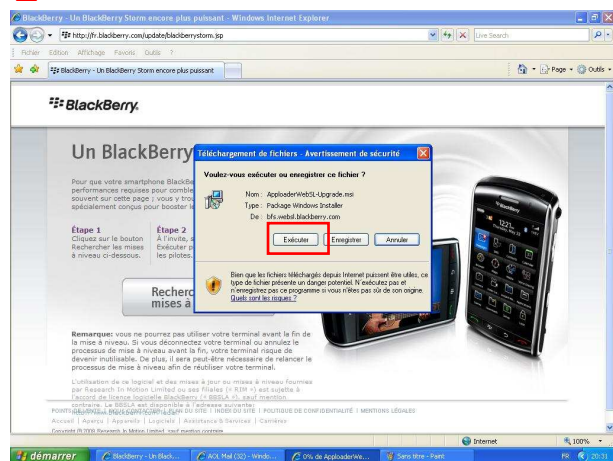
BlackBerry - Un BlackBerry Storm encore plus puissant - Windows Internet Explorer

http://fr.blackberry.com/update/blackberrystorm.jsp

Live Search

Fichier Edition Affichage Favoris Outils ?

BlackBerry - Un BlackBerry Storm encore plus puissant

Page Outils

BlackBerry.

Un BlackBerry

Pour que votre smartphone BlackBe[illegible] performances requises pour comble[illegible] souvent sur cette page ; vous y trou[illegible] spécialement conçus pour booster le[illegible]

Étape 1
Cliquez sur le bouton Rechercher les mises à niveau ci-dessous.

Étape 2
À l'invite, s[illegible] Exécuter p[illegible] les pilotes.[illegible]

Recherc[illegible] mises à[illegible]

Téléchargement de fichiers - Avertissement de sécurité

Voulez-vous exécuter ou enregistrer ce fichier ?

Nom : AploaderWebSL-Upgrade.msi
Type : Package Windows Installer
De : bfs.websl.blackberry.com

Exécuter Enregistrer Annuler

Bien que les fichiers téléchargés depuis Internet puissent être utiles, ce type de fichier présente un danger potentiel. N'exécutez pas et n'enregistrez pas ce programme si vous n'êtes pas sûr de son origine. Quels sont les risques ?

Remarque: vous ne pourrez pas utiliser votre terminal avant la fin de la mise à niveau. Si vous déconnectez votre terminal ou annulez le processus de mise à niveau avant la fin, votre terminal risque de devenir inutilisable. De plus, il sera peut-être nécessaire de relancer le processus de mise à niveau afin de réutiliser votre terminal.

L'utilisation de ce logiciel et des mises à jour ou mises à niveau fournies par Research In Motion Limited ou ses filiales (« RIM ») est sujette à l'accord de licence logicielle BlackBerry (« BBSLA »), sauf mention contraire. Le BBSLA est disponible à l'adresse suivante: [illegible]

POINTS DE VENTE | NOUS CONTACTER | PLAN DU SITE | INDEX DU SITE | POLITIQUE DE CONFIDENTIALITÉ | MENTIONS LÉGALES
Accueil | Aperçu | Appareils | Logiciels | Assistance & Services | Carrières
Copyright © 2009 Research In Motion Limited, sauf mention contraire

Internet 100%

démarrer BlackBerry - Un Black... AOL Mail (32) - Windo... 0% de AploaderWe... Sans titre - Paint FR 20:31